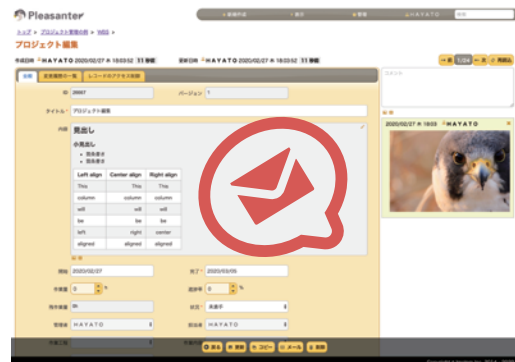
Pleasanter

新規作成 | 表示 | 管理 | HAYATO | 検索

トップ > プロジェクト管理の例 > WBS >

プロジェクト編集

作成日時 HAYATO 2020/02/27 木 18:03:52 11 秒前 | 更新日時 HAYATO 2020/02/27 木 18:03:52 11 秒前

← 前 | 1/24 | 次 → | ★ 再読込

全般 | 変更履歴の一覧 | レコードのアクセス制御

ID 28997 | バージョン 1

タイトル * プロジェクト編集

内容

見出し

小見出し

• 箇条書き
• 箇条書き

| Left align | Center align | Right align |
|---|---|---|
| This | This | This |
| column | column | column |
| will | will | will |
| be | be | be |
| left | right | center |
| aligned | aligned | aligned |

コメント

2020/02/27 木 18:03 HAYATO

開始 2020/02/27 | 完了 * 2020/03/05

作業量 0 | 進捗率 0 %

残作業量 0 | 状況 * 未着手

管理者 HAYATO | 担当者 HAYATO

戻る | 更新 | コピー | メール | 削除

Copyright © Implem Inc. 2014 - 2020